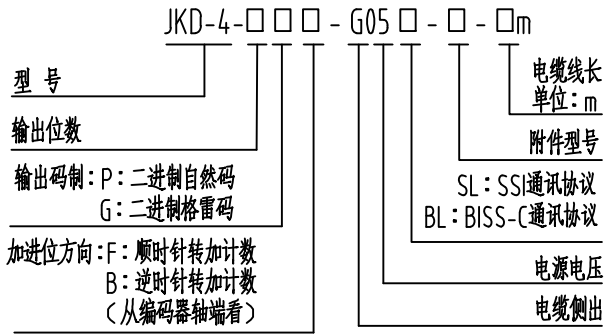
JKD-4-□ □ □ - G05 □ - □ - □m

型 号

输出位数

输出码制：P：二进制自然码
G：二进制格雷码

加进位方向：F：顺时针转加计数
B：逆时针转加计数
（从编码器轴端看）

电缆线长
单位：m

附件型号

SL：SSI通讯协议
BL：BISS-C通讯协议

电源电压

电缆侧出